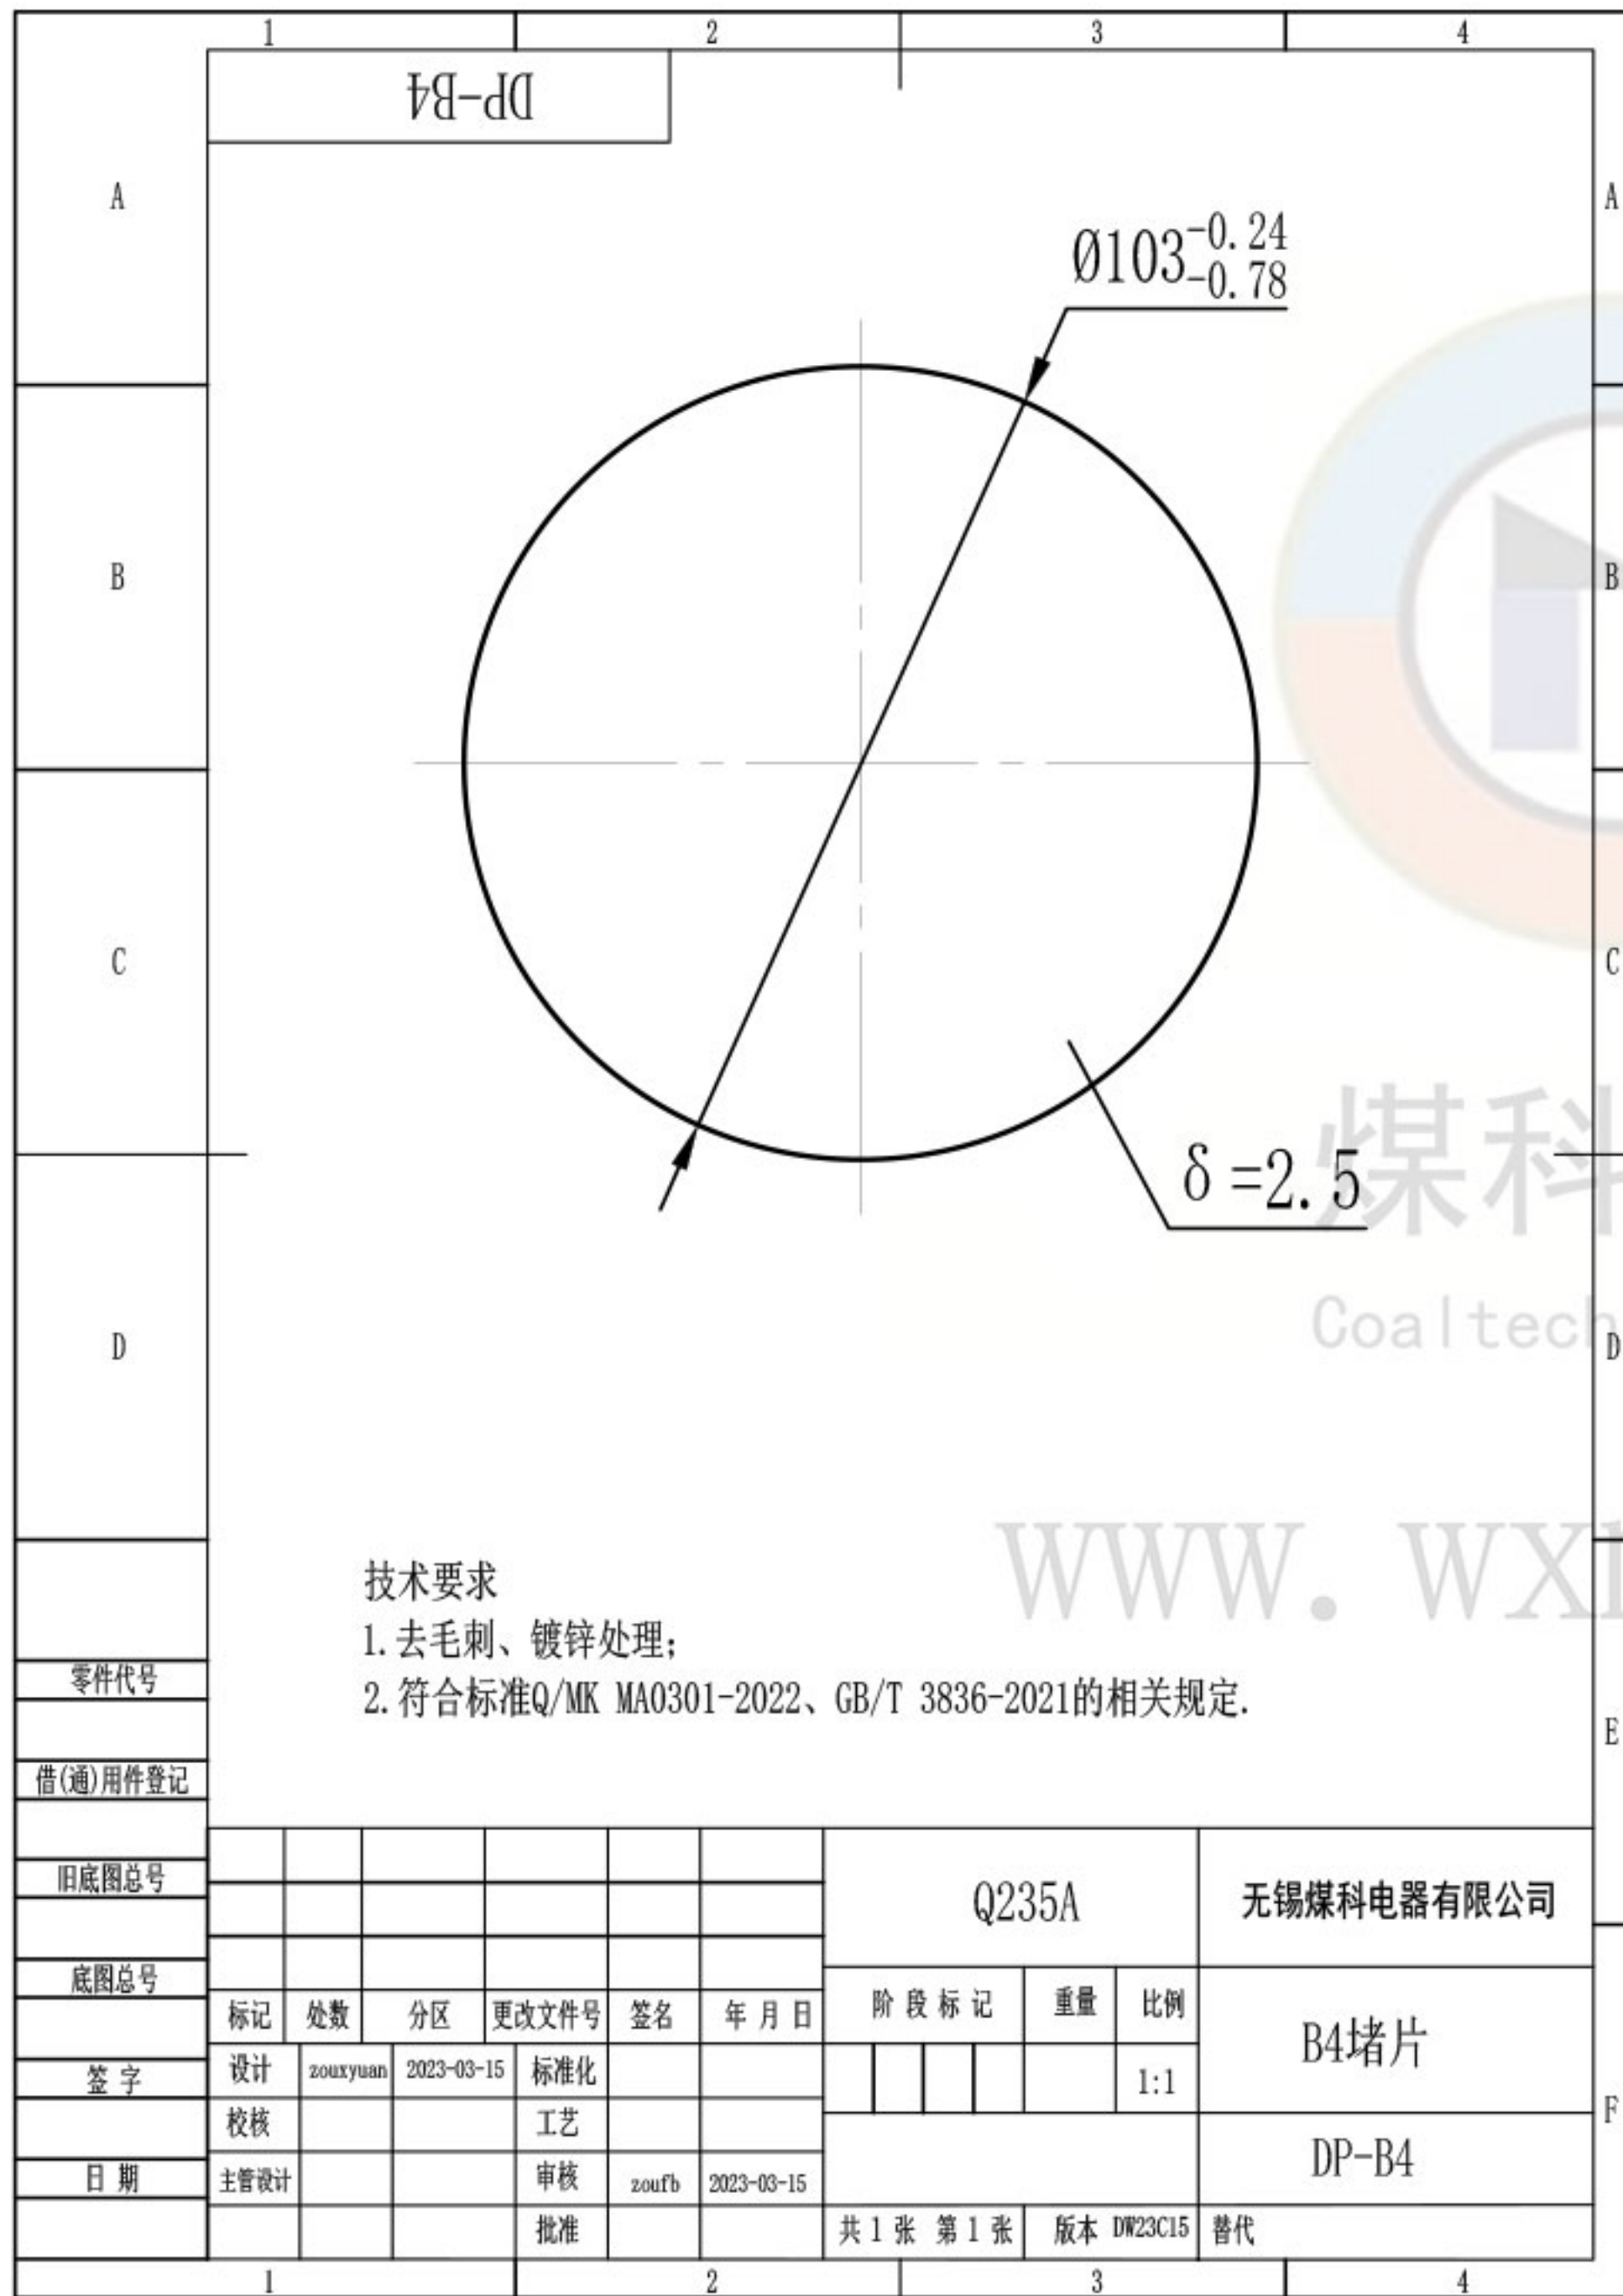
1 2 3 4

DP-B4

A

B

C

D

$\varnothing 103^{-0.24}_{-0.78}$

$\delta = 2.5$

煤科

Coaltech

WWW. WX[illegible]

技术要求
1.去毛刺、镀锌处理;
2.符合标准Q/MK MA0301-2022、GB/T 3836-2021的相关规定.

零件代号

借(通)用件登记

旧底图总号

底图总号

签 字

日 期

| 标记 | 处数 | 分区 | 更改文件号 | 签名 | 年 月 日 |
|---|---|---|---|---|---|
| 设计 | zouxyuan | 2023-03-15 | 标准化 | | |
| 校核 | | | 工艺 | | |
| 主管设计 | | | 审核 | zoufb | 2023-03-15 |
| | | | 批准 | | |

Q235A

无锡煤科电器有限公司

| 阶 段 标 记 | 重量 | 比例 |
|---|---|---|
| | | 1:1 |

B4堵片

DP-B4

共 1 张 第 1 张 版本 DW23C15 替代

A B C D E F

1 2 3 4